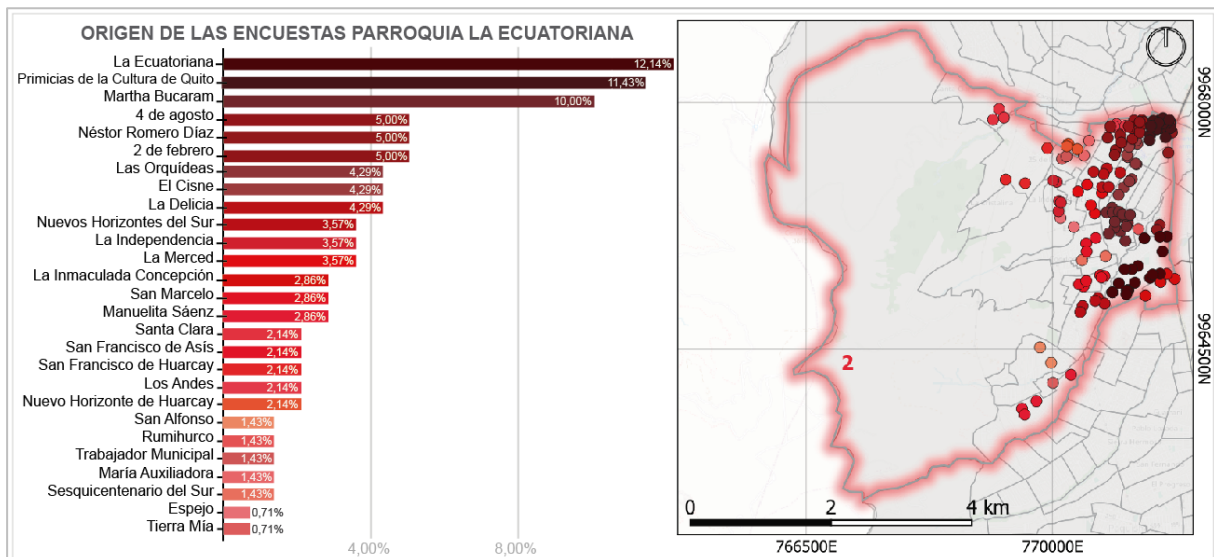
ORIGEN DE LAS ENCUESTAS PARROQUIA LA ECUATORIANA

| | |
|---|---|
| La Ecuatoriana | 12,14% |
| Primicias de la Cultura de Quito | 11,43% |
| Martha Bucaram | 10,00% |
| 4 de agosto | 5,00% |
| Néstor Romero Díaz | 5,00% |
| 2 de febrero | 5,00% |
| Las Orquídeas | 4,29% |
| El Cisne | 4,29% |
| La Delicia | 4,29% |
| Nuevos Horizontes del Sur | 3,57% |
| La Independencia | 3,57% |
| La Merced | 3,57% |
| La Inmaculada Concepción | 2,86% |
| San Marcelo | 2,86% |
| Manuelita Sáenz | 2,86% |
| Santa Clara | 2,14% |
| San Francisco de Asís | 2,14% |
| San Francisco de Huarcay | 2,14% |
| Los Andes | 2,14% |
| Nuevo Horizonte de Huarcay | 2,14% |
| San Alfonso | 1,43% |
| Rumihurco | 1,43% |
| Trabajador Municipal | 1,43% |
| María Auxiliadora | 1,43% |
| Sesquicentenario del Sur | 1,43% |
| Espejo | 0,71% |
| Tierra Mía | 0,71% |

4,00% 8,00%

9968000N
9964500N
2
0 2 4 km
766500E 770000E